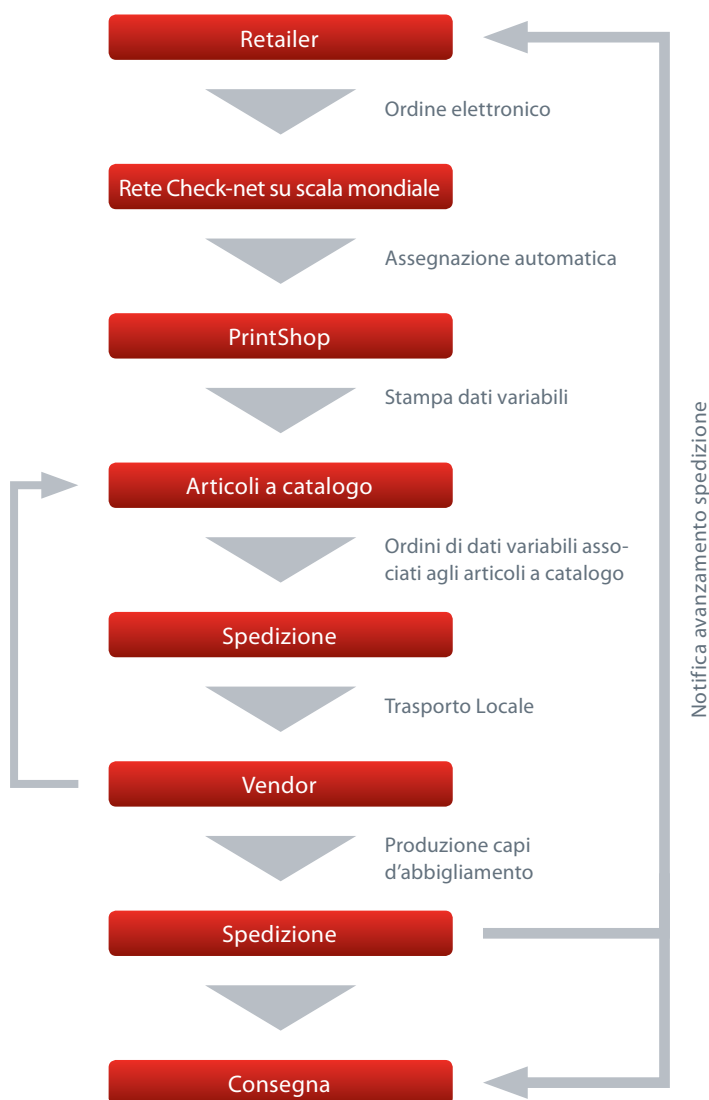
Retailer

Ordine elettronico

Rete Check-net su scala mondiale

Assegnazione automatica

PrintShop

Stampa dati variabili

Articoli a catalogo

Ordini di dati variabili associati agli articoli a catalogo

Spedizione

Trasporto Locale

Vendor

Produzione capi d'abbigliamento

Spedizione

Consegna

Notifica avanzamento spedizione